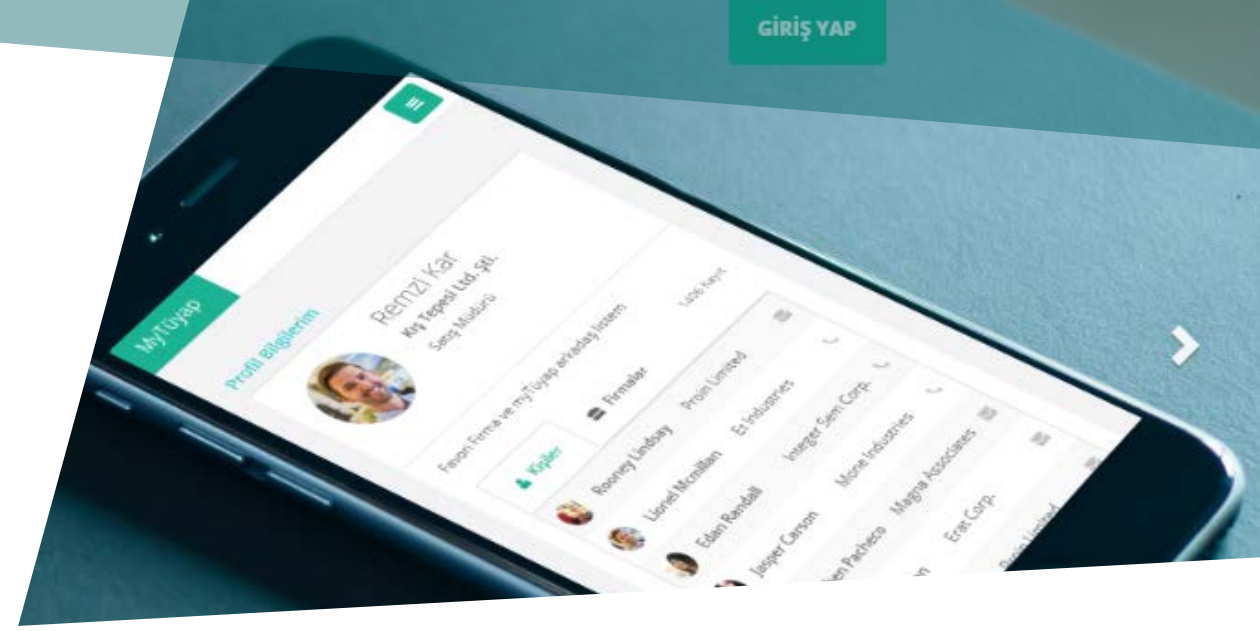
GİRİŞ YAP

MyTüyap

Profil Bilgilerim

Remzi Kar
Kış Tepesi Ltd. Şti.
Satış Müdürü

Favori Firma ve myTüyap arkadaş listem

1406 Kayıt

Kişiler

Firmalar

Rooney Lindsay Proin Limited

Lionel Mcmillan Et Industries

Edan Randall Integer Sem Corp.

Jasper Carson Mone Industries

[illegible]en Pacheco Magna Associates

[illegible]n Erat Corp.

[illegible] Limited